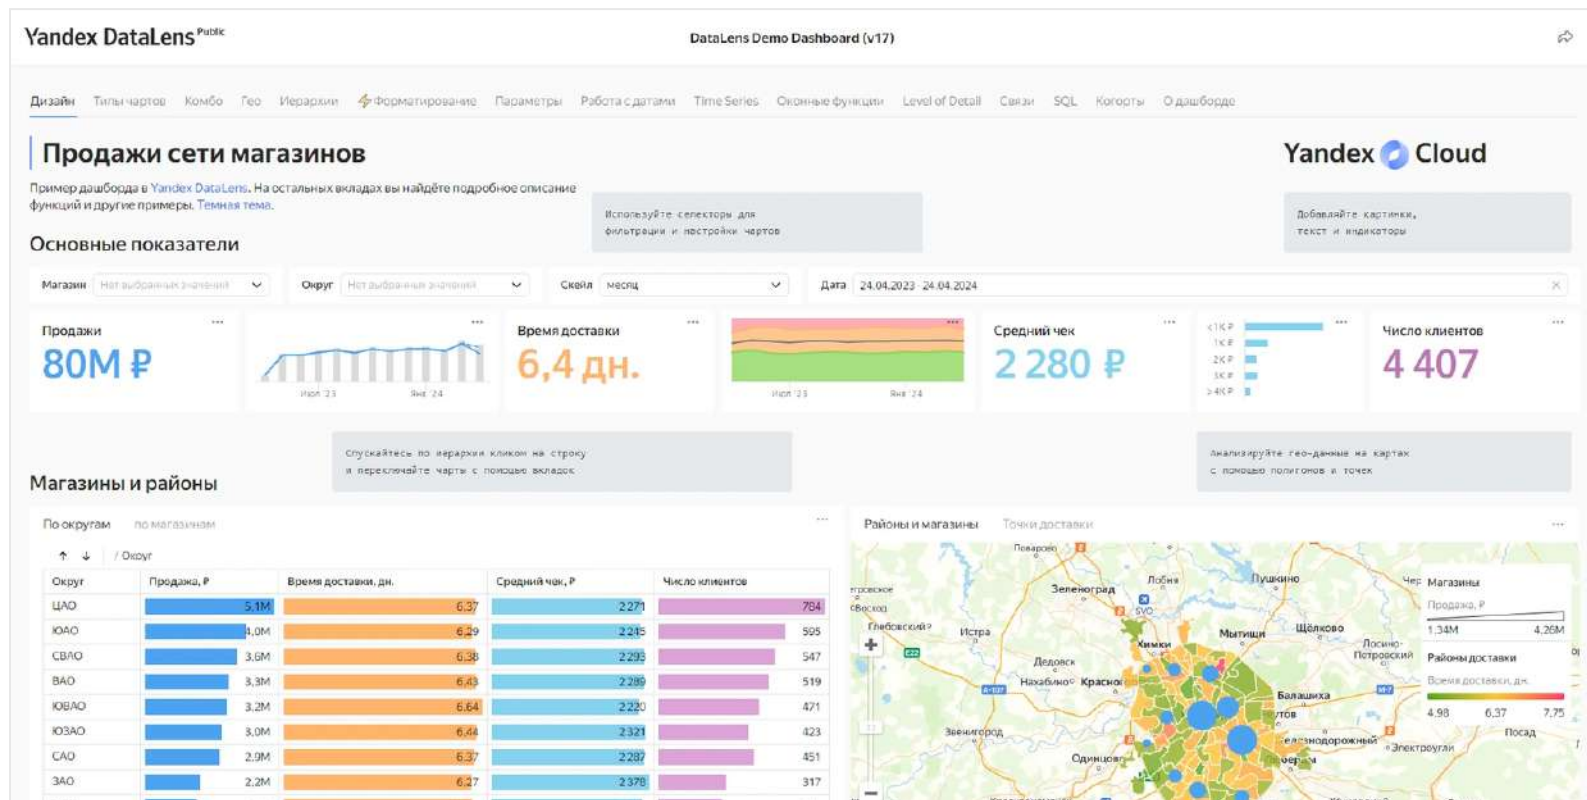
Yandex DataLens Public

DataLens Demo Dashboard (v17)

Дизайн Типы чартов Комбо Гео Иерархии Форматирование Параметры Работа с датами Time Series Оконные функции Level of Detail Связи SQL Когорты О дашборде

Продажи сети магазинов

Yandex Cloud

Пример дашборда в Yandex DataLens. На остальных вкладках вы найдёте подробное описание функций и другие примеры. Темная тема.

Используйте селекторы для фильтрации и настройки чартов

Добавляйте картинки, текст и индикаторы

Основные показатели

Магазин Нет выбранных значений

Округ Нет выбранных значений

Скейл месяц

Дата 24.04.2023 - 24.04.2024

Продажи
80M ₽

Июл '23 Янв '24

Время доставки
6,4 дн.

Июл '23 Янв '24

Средний чек
2 280 ₽

<1К ₽
1К ₽
2К ₽
3К ₽
>4К ₽

Число клиентов
4 407

Спускайтесь по иерархии кликом на строку и переключайте чарты с помощью вкладок

Анализируйте гео-данные на картах с помощью полигонов и точек

Магазины и районы

По округам по магазинам

↑ ↓ / Округ

| Округ | Продажа, ₽ | Время доставки, дн. | Средний чек, ₽ | Число клиентов |
|---|---|---|---|---|
| ЦАО | 5,1M | 6,37 | 2 271 | 784 |
| ЮАО | 4,0M | 6,29 | 2 245 | 595 |
| СВАО | 3,6M | 6,38 | 2 293 | 547 |
| ВАО | 3,3M | 6,43 | 2 289 | 519 |
| ЮВАО | 3,2M | 6,64 | 2 220 | 471 |
| ЮЗАО | 3,0M | 6,44 | 2 321 | 423 |
| САО | 2,9M | 6,37 | 2 287 | 451 |
| ЗАО | 2,2M | 6,27 | 2 378 | 317 |

Районы и магазины Точки доставки

Поварово Зеленоград Лобня Пушкино Химки Мытищи Щёлково Истра Дедовск Нахабино Красногорск Балашиха Лосино-Петровский Звенигород Одинцово Железнодорожный Электроугли Посад

Магазины
Продажа, ₽
1,34M 4,26M

Районы доставки
Время доставки, дн.
4,98 6,37 7,75